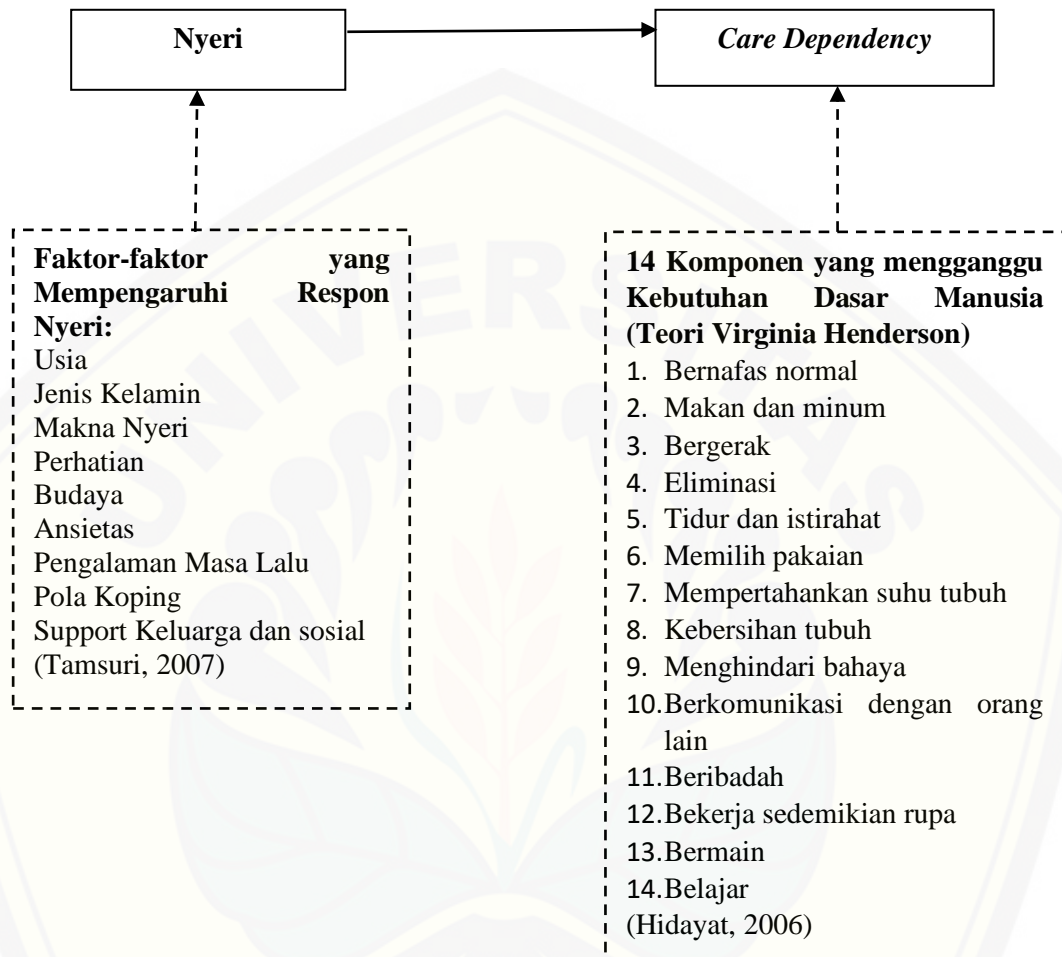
Nyeri

Care Dependency

Faktor-faktor yang Mempengaruhi Respon Nyeri:
Usia
Jenis Kelamin
Makna Nyeri
Perhatian
Budaya
Ansietas
Pengalaman Masa Lalu
Pola Koping
Support Keluarga dan sosial
(Tamsuri, 2007)

14 Komponen yang mengganggu Kebutuhan Dasar Manusia (Teori Virginia Henderson)
1. Bernafas normal
2. Makan dan minum
3. Bergerak
4. Eliminasi
5. Tidur dan istirahat
6. Memilih pakaian
7. Mempertahankan suhu tubuh
8. Kebersihan tubuh
9. Menghindari bahaya
10. Berkomunikasi dengan orang lain
11. Beribadah
12. Bekerja sedemikian rupa
13. Bermain
14. Belajar
(Hidayat, 2006)